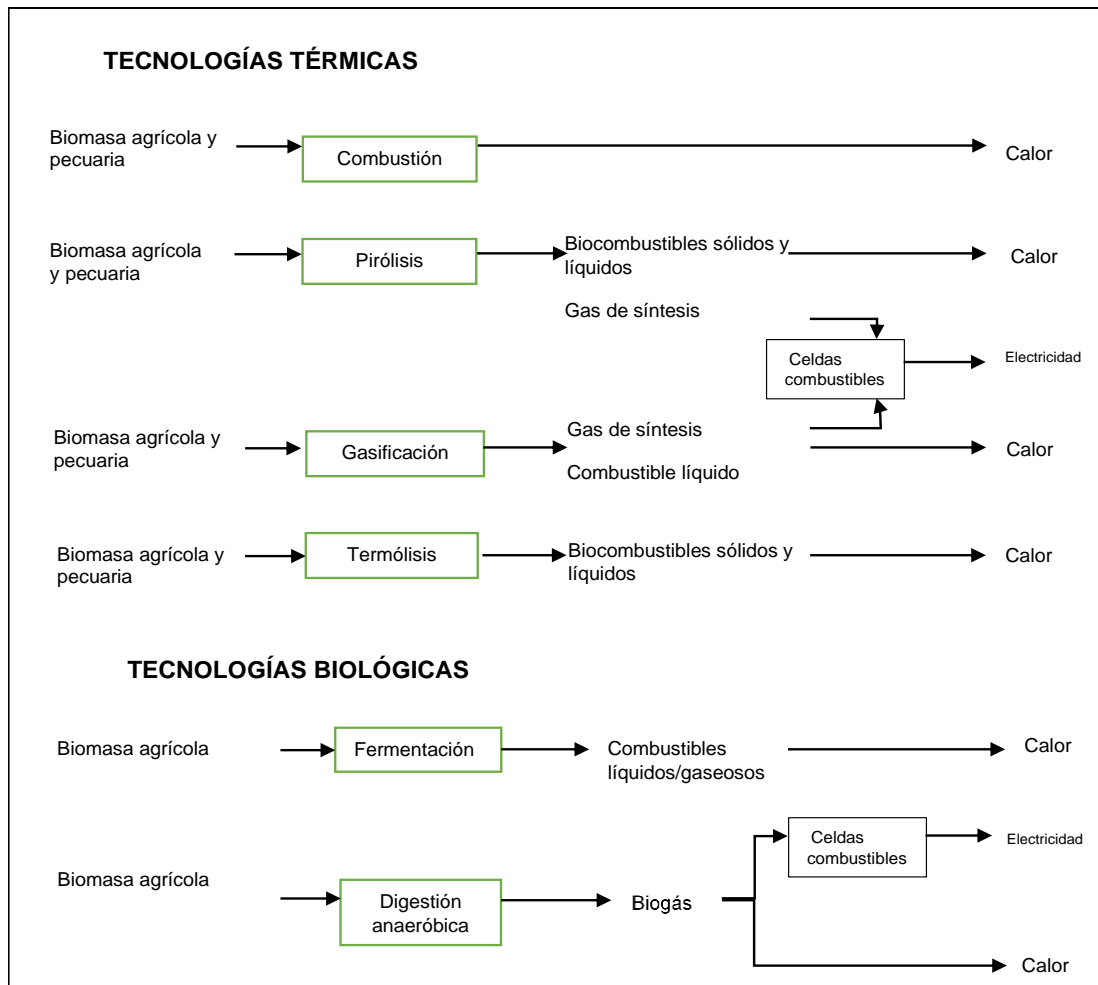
TECNOLOGÍAS TÉRMICAS

Biomasa agrícola y pecuaria

Combustión

Calor

Biomasa agrícola y pecuaria

Pirólisis

Biocombustibles sólidos y líquidos

Calor

Gas de síntesis

Celdas combustibles

Electricidad

Biomasa agrícola y pecuaria

Gasificación

Gas de síntesis

Calor

Combustible líquido

Biomasa agrícola y pecuaria

Termólisis

Biocombustibles sólidos y líquidos

Calor

TECNOLOGÍAS BIOLÓGICAS

Biomasa agrícola

Fermentación

Combustibles líquidos/gaseosos

Calor

Celdas combustibles

Electricidad

Biomasa agrícola

Digestión anaeróbica

Biogás

Calor